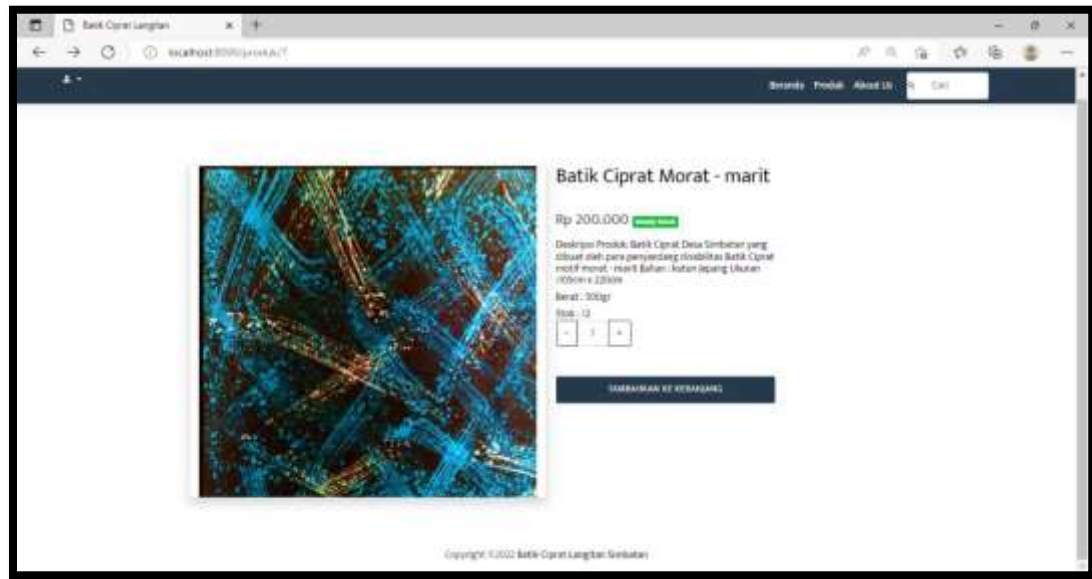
Batik Ciprat Langitan

localhost:8080/produk/7

Beranda Produk About Us

Cari

Batik Ciprat Morat - marit

Rp 200.000 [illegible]

Deskripsi Produk: Batik Ciprat Desa Simbatan yang dibuat oleh para penyandang disabilitas Batik Ciprat motif morat - marit Bahan : katun Jepang Ukuran : 110cm x 220cm

Berat : 300gr

Stok : 12

- 1 +

TAMBAHKAN KE KERANJANG

Copyright ©2022 Batik Ciprat Langitan Simbatan